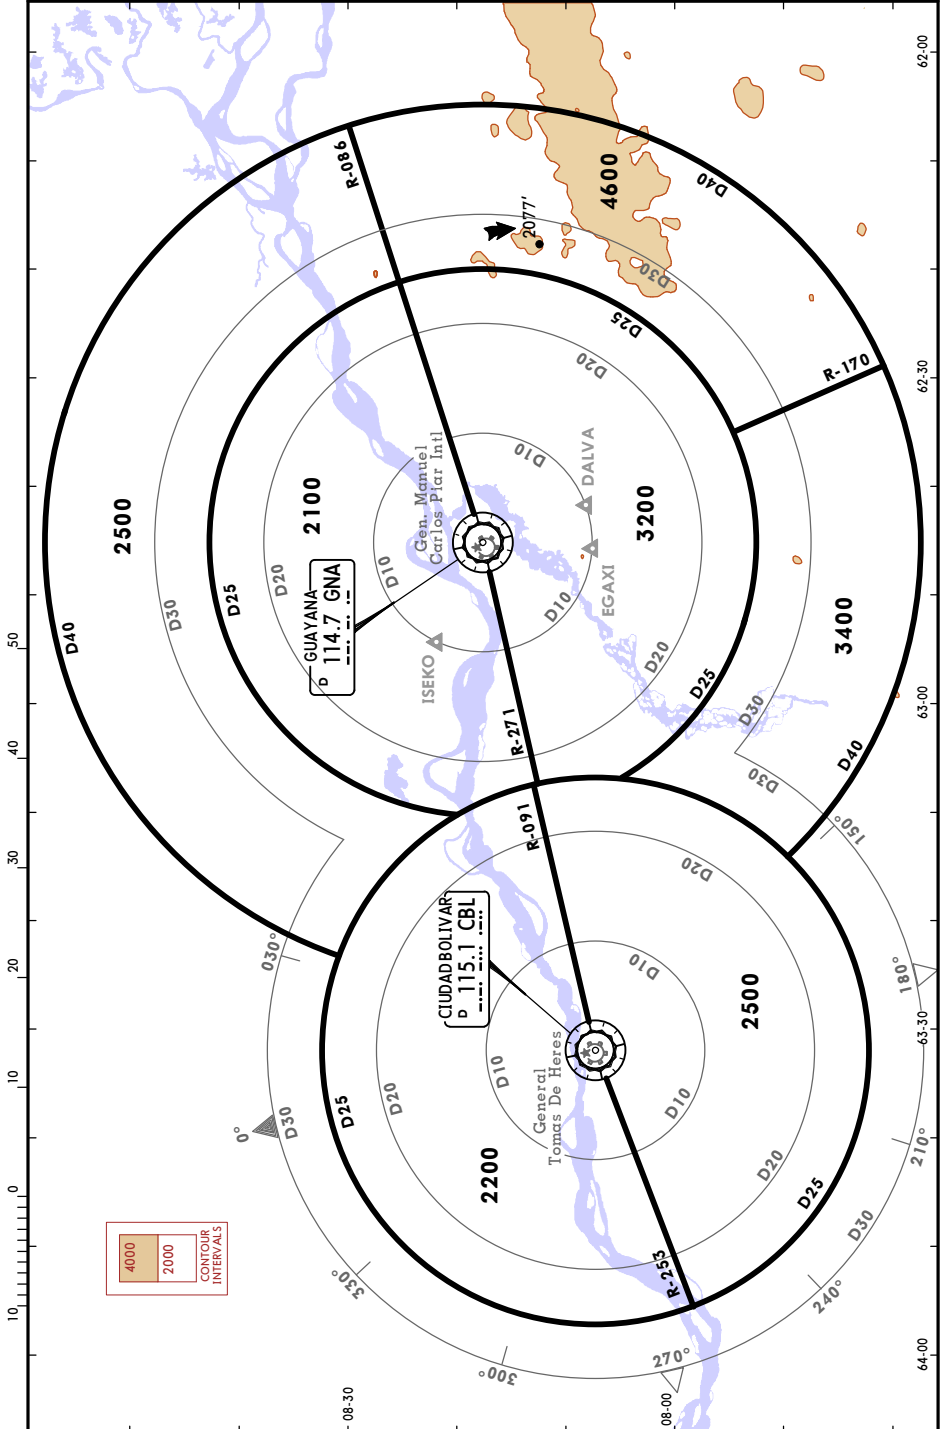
62-00
4600
D40
2077'
D30
R-086
D25
D20
62-30
R-170
D10
DALVA
Gen. Manuel Carlos Piar Intl
2500
2100
3200
EGAXI
D25
D20
D10
D30
GUAYANA
D 114.7 GNA
D10
3400
D40
ISEKO
D20
D25
D30
50
63-00
40
R-271
D40
D30
150°
30
R-091
D20
CIUDAD BOLIVAR
D 115.1 CBL
030°
20
D10
2500
180°
63-30
10
D10
General Tomas De Heres
D10
D25
D20
0°
D30
210°
2200
D20
0
D25
4000
2000
CONTOUR INTERVALS
D30
R-253
330°
240°
10
270°
300°
64-00
08-30
08-00